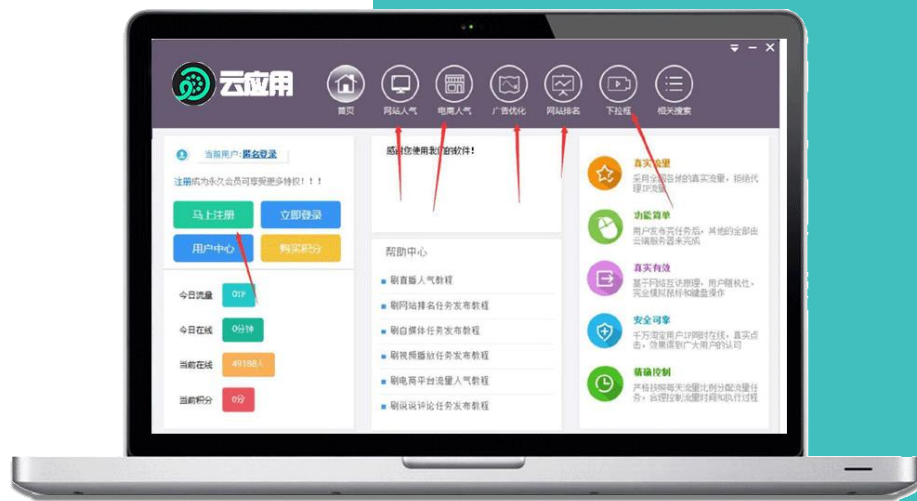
云应用

首页 网站人气 电商人气 广告优化 网站排名 下拉框 相关搜索

当前用户：匿名登录

注册成为永久会员可享受更多特权！！！

马上注册 立即登录

用户中心 购买积分

今日流量 0IP

今日在线 0分钟

当前在线 49188人

当前积分 0分

感谢您使用我们的软件！

帮助中心

刷直播人气教程

刷网站排名任务发布教程

刷自媒体任务发布教程

刷视频播放任务发布教程

刷电商平台流量人气教程

刷说说评论任务发布教程

真实流量

采用全国各地的真实流量，拒绝代理IP流量

功能简单

用户发布完任务后，其他的全部由云端服务器来完成

真实有效

基于网络互访原理，用户随机化，完全模拟真实浏览操作

安全可靠

千万level用户IP同时在线，真实点击，效果得到广大用户的认可

精确控制

严格按照每天流量比例分配流量任务，合理控制流量时间和执行过程